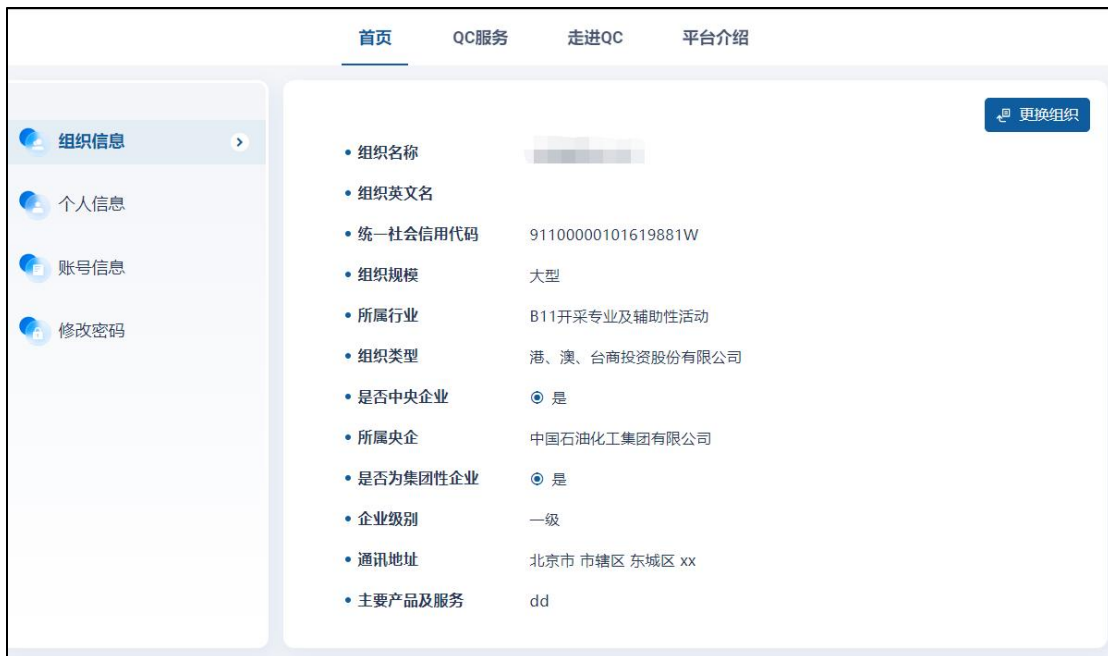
首页 QC服务 走进QC 平台介绍

组织信息
个人信息
账号信息
修改密码

更换组织

• 组织名称 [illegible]
• 组织英文名
• 统一社会信用代码 91100000101619881W
• 组织规模 大型
• 所属行业 B11开采专业及辅助性活动
• 组织类型 港、澳、台商投资股份有限公司
• 是否中央企业 是
• 所属央企 中国石油化工集团有限公司
• 是否为集团性企业 是
• 企业级别 一级
• 通讯地址 北京市 市辖区 东城区 xx
• 主要产品及服务 dd